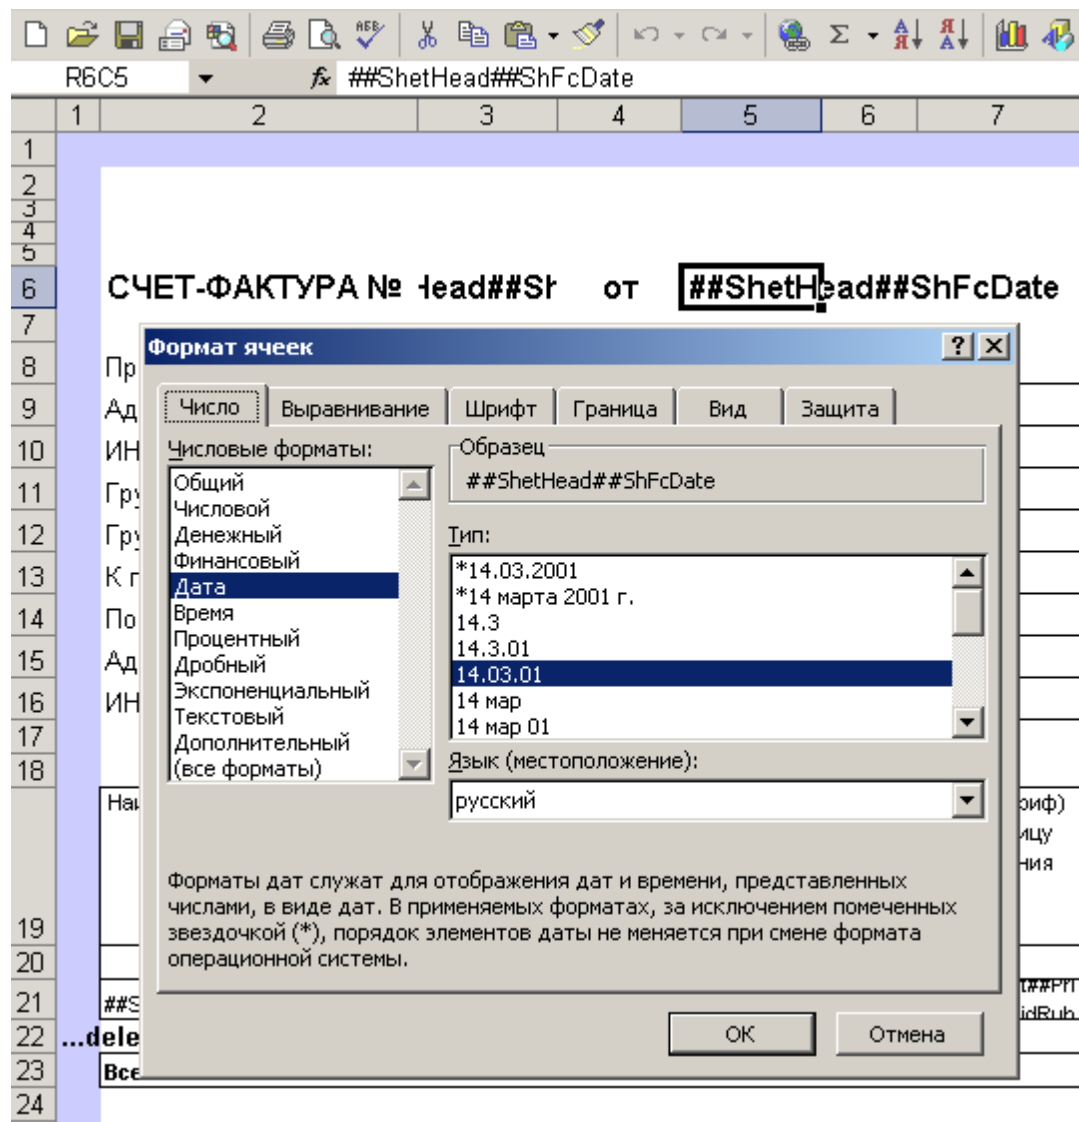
R6C5 $f_x$ ##ShetHead##ShFcDate

| 1 | 2 | 3 | 4 | 5 | 6 | 7 |
|---|---|---|---|---|---|---|

1
2
3
4
5
6 СЧЕТ-ФАКТУРА № ·lead##Sh от ##ShetHead##ShFcDate
7
8 Пр
9 Ад
10 ИН
11 Гру
12 Гру
13 К п
14 По
15 Ад
16 ИН
17
18
19 Наи оиф) ицу ния
20
21 ##S t##Pr idRub
22 ...dele
23 Все
24

Формат ячеек ? X

Число | Выравнивание | Шрифт | Граница | Вид | Защита

Числовые форматы:
Общий
Числовой
Денежный
Финансовый
Дата
Время
Процентный
Дробный
Экспоненциальный
Текстовый
Дополнительный
(все форматы)

Образец
##ShetHead##ShFcDate

Тип:
*14.03.2001
*14 марта 2001 г.
14.3
14.3.01
14.03.01
14 мар
14 мар 01

Язык (местоположение):
русский

Форматы дат служат для отображения дат и времени, представленных числами, в виде дат. В применяемых форматах, за исключением помеченных звездочкой (*), порядок элементов даты не меняется при смене формата операционной системы.

OK Отмена